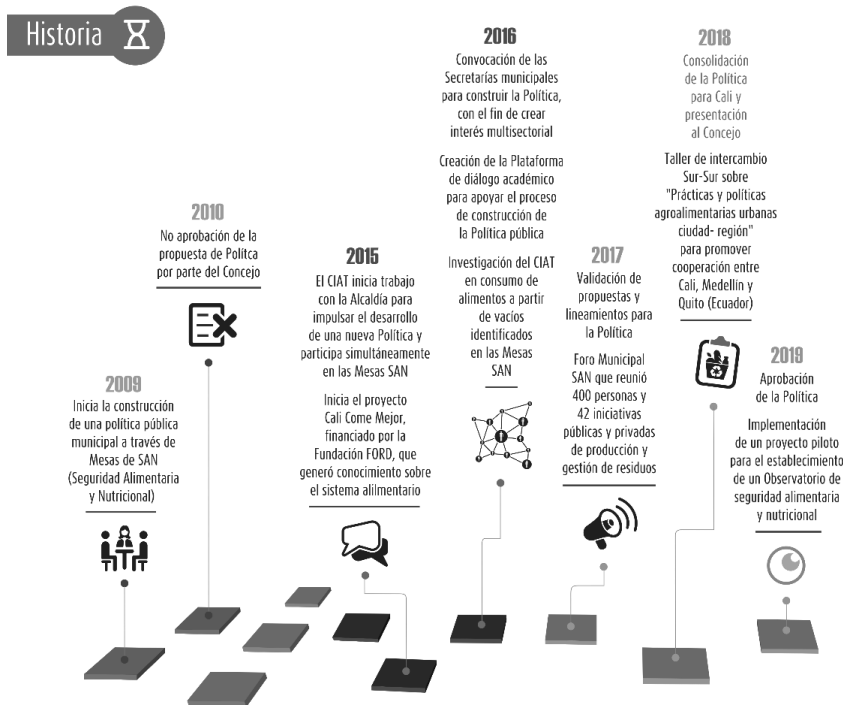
Historia

2009
Inicia la construcción de una política pública municipal a través de Mesas de SAN (Seguridad Alimentaria y Nutricional)

2010
No aprobación de la propuesta de Polítca por parte del Concejo

2015
El CIAT inicia trabajo con la Alcaldía para impulsar el desarrollo de una nueva Política y participa simultáneamente en las Mesas SAN

Inicia el proyecto Cali Come Mejor, financiado por la Fundación FORD, que generó conocimiento sobre el sistema alilmentario

2016
Convocación de las Secretarías municipales para construir la Política, con el fin de crear interés multisectorial

Creación de la Plataforma de diálogo académico para apoyar el proceso de construcción de la Política pública

Investigación del CIAT en consumo de alimentos a partir de vacíos identificados en las Mesas SAN

2017
Validación de propuestas y lineamientos para la Política

Foro Municipal SAN que reunió 400 personas y 42 iniciativas públicas y privadas de producción y gestión de residuos

2018
Consolidación de la Política para Cali y presentación al Concejo

Taller de intercambio Sur-Sur sobre "Prácticas y políticas agroalimentarias urbanas ciudad- región" para promover cooperación entre Cali, Medellín y Quito (Ecuador)

2019
Aprobación de la Política

Implementación de un proyecto piloto para el establecimiento de un Observatorio de seguridad alimentaria y nutricional